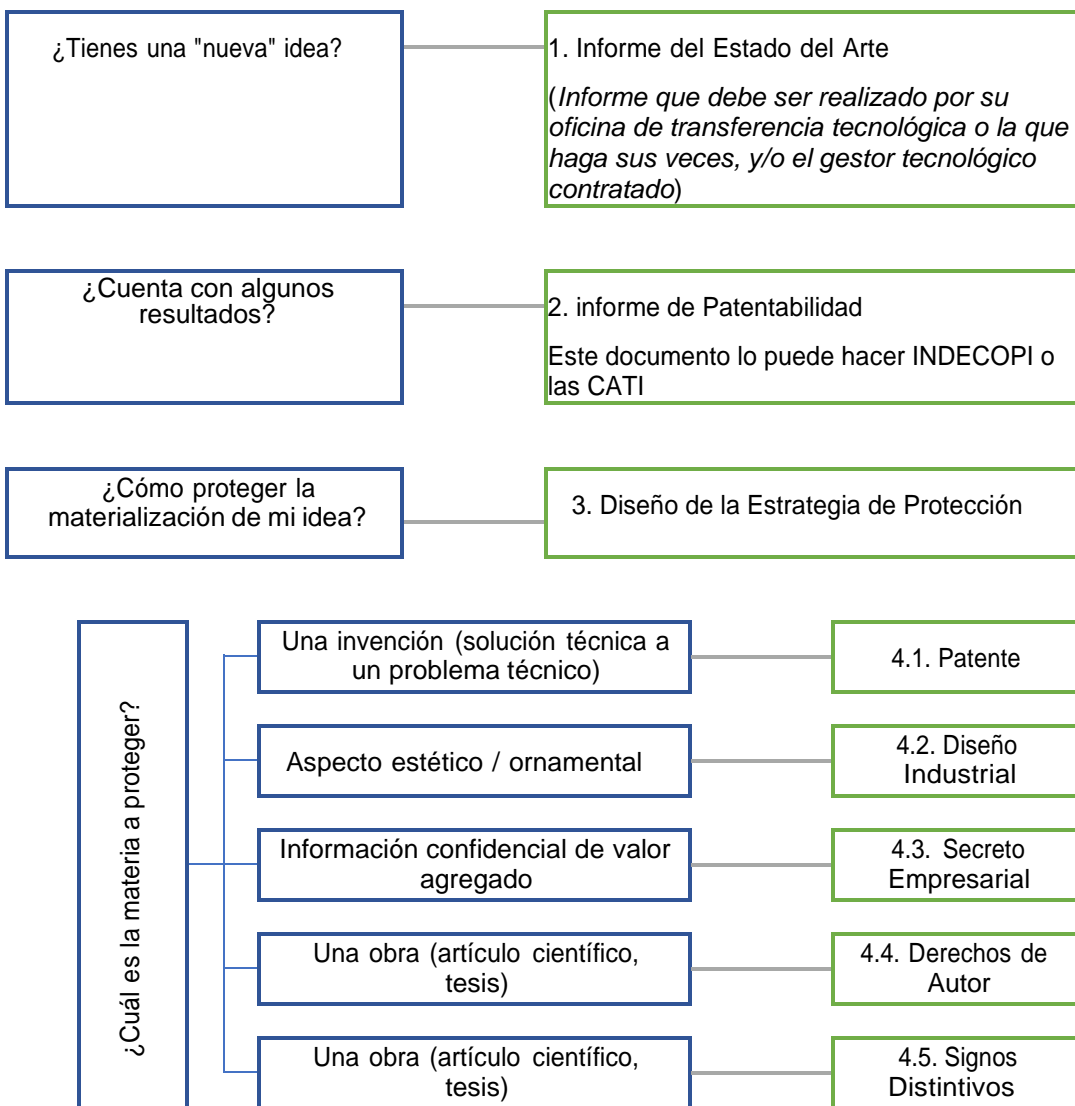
¿Tienes una "nueva" idea?

1. Informe del Estado del Arte

(*Informe que debe ser realizado por su oficina de transferencia tecnológica o la que haga sus veces, y/o el gestor tecnológico contratado*)

¿Cuenta con algunos resultados?

2. informe de Patentabilidad

Este documento lo puede hacer INDECOPI o las CATI

¿Cómo proteger la materialización de mi idea?

3. Diseño de la Estrategia de Protección

¿Cuál es la materia a proteger?

Una invención (solución técnica a un problema técnico)

4.1. Patente

Aspecto estético / ornamental

4.2. Diseño Industrial

Información confidencial de valor agregado

4.3. Secreto Empresarial

Una obra (artículo científico, tesis)

4.4. Derechos de Autor

Una obra (artículo científico, tesis)

4.5. Signos Distintivos